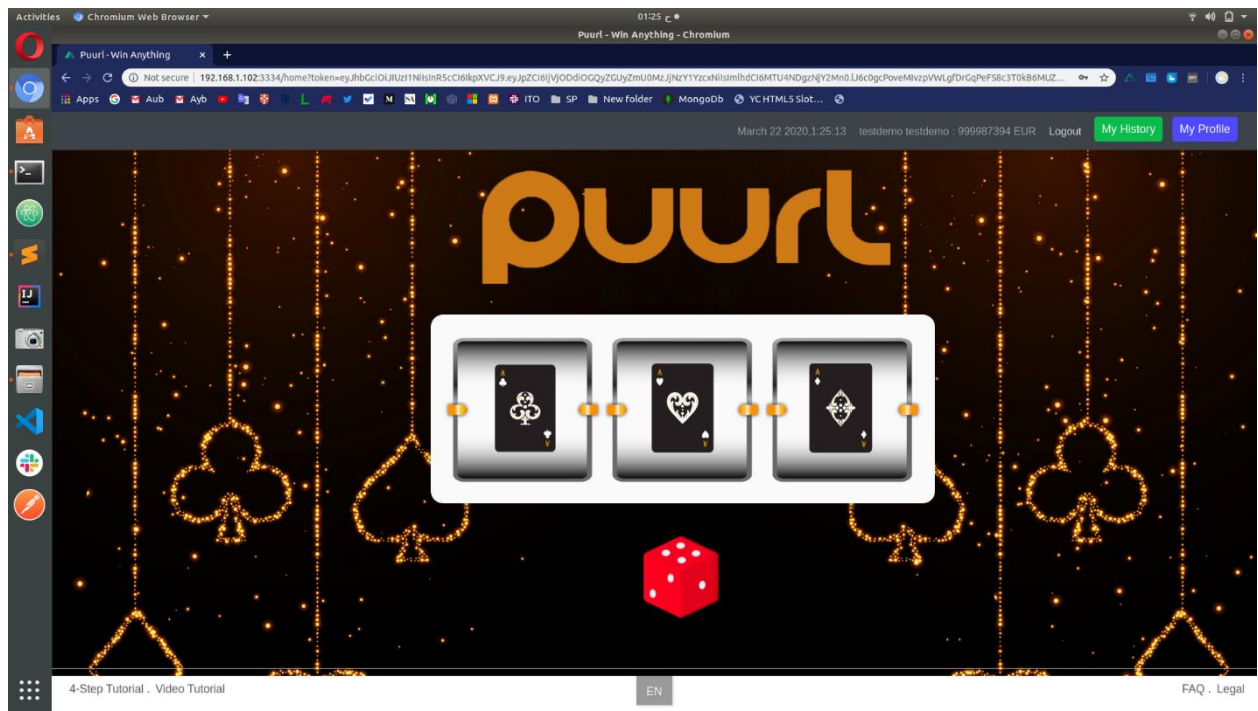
Activities Chromium Web Browser ▾ 01:25 ● Puurl - Win Anything - Chromium

Puurl - Win Anything ×
Not secure | 192.168.1.102:3334/home?token=eyJhbGciOiJIUzI1NiIsInR5cCI6IkpXVCJ9.eyJpZCI6IjVjODdiOGQyZGUyZmU0MzJjNzY1YzcxNiIsImlhdCI6MTU4NDgzNjY2Mn0.lJ6c0gcPoveMIvzpVWLgfDrGqPeFS8c3T0kB6MUZ...

Apps Aub Ayb L M ITO SP New folder MongoDb YC HTML5 Slot...

March 22 2020,1:25:13 testdemo testdemo : 999987394 EUR Logout My History My Profile

puurl

A A A

4-Step Tutorial . Video Tutorial EN FAQ . Legal